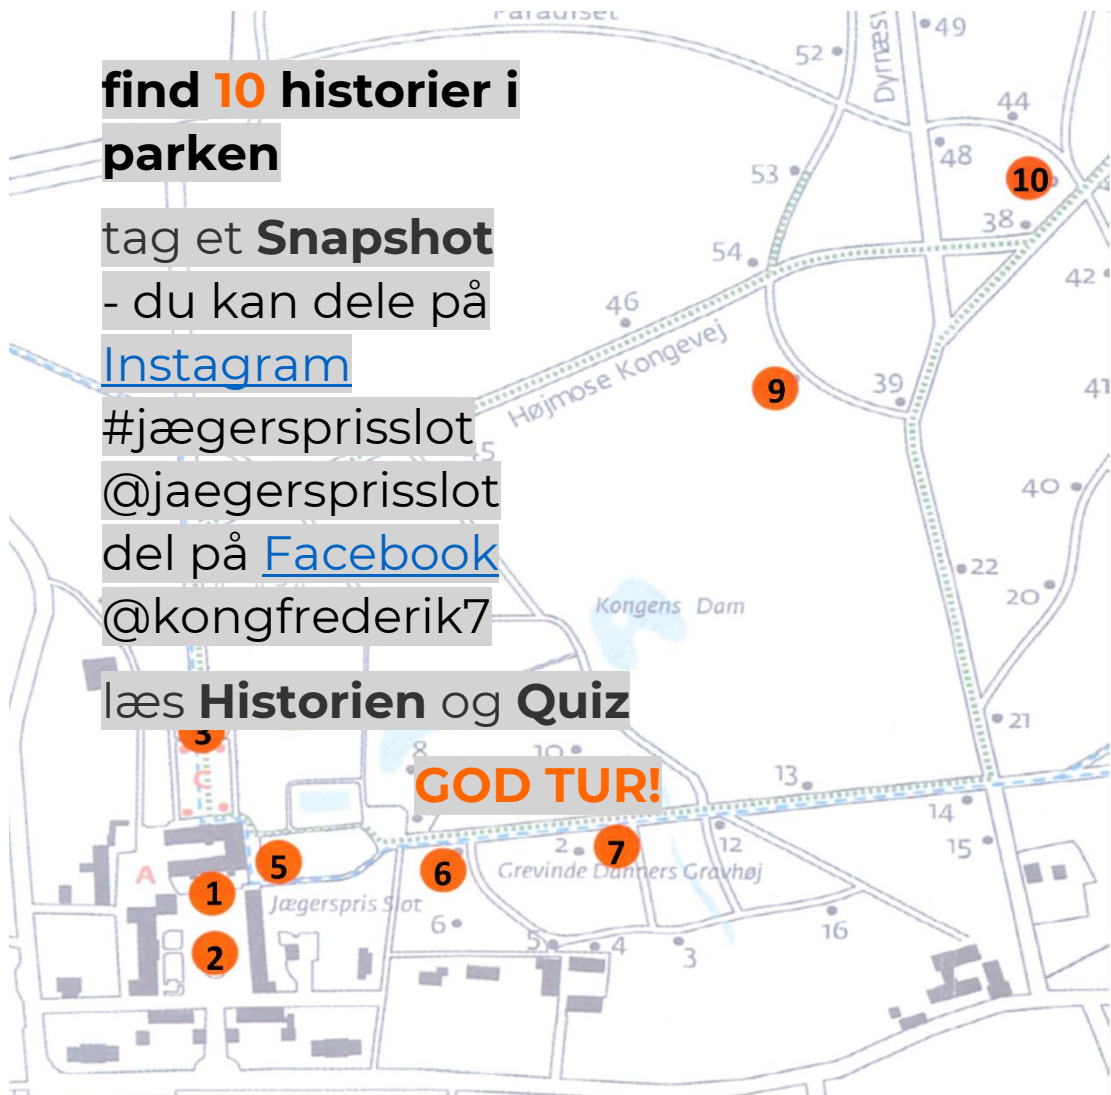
find 10 historier i parken

tag et Snapshot
- du kan dele på
Instagram
#jægersprisslot
@jaegersprisslot
del på Facebook
@kongfrederik7

læs Historien og Quiz

GOD TUR!

Paradiset
Dyrnæs
49
52
44
48
10
53
38
54
42
46
Højmose Kongevej
9
39
41
5
40
22
20
Kongens Dam
21
3
8
10
13
14
15
A
5
1
6
2
7
12
Grevinde Danners Gravhøj
Jægerspris Slot
6
2
5
4
3
16